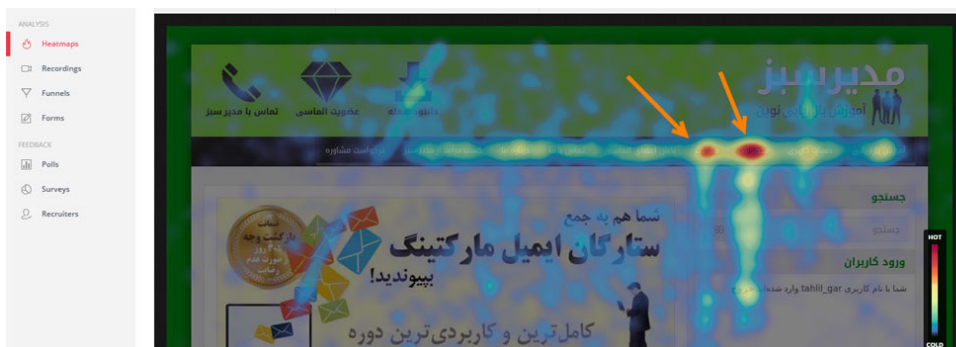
ANALYSIS
Heatmaps
Recordings
Funnels
Forms
FEEDBACK
Polls
Surveys
Recruiters

مدیرسبز
آموزش بازاریابی نوین
دانلود رایگان
عضویت الماسی
تماس با مدیر سبز
درخواست مشاوره
جستجو
جستجو
ورود کاربران
شما با نام کاربری tahlil_gar وارد شده اید
شما هم به جمع
ستارگان ایمیل مارکتینگ
بپیوندید!
کامل‌ترین و کاربردی‌ترین دوره
ضمانت بازگشت وجه ۳۰ روز
HOT
COLD